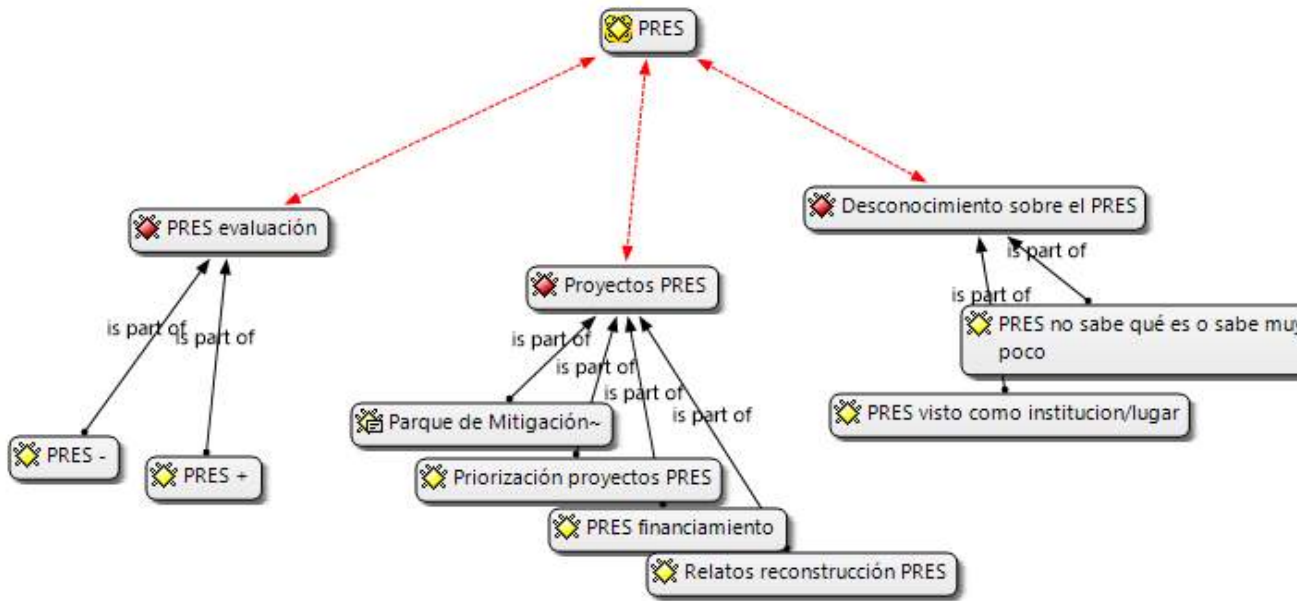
PRES

PRES evaluación

Proyectos PRES

Desconocimiento sobre el PRES

is part of

is part of

is part of

is part of

PRES no sabe qué es o sabe muy poco

PRES visto como institucion/lugar

is part of

is part of

is part of

is part of

is part of

is part of

PRES -

PRES +

Parque de Mitigación~

Priorización proyectos PRES

PRES financiamiento

Relatos reconstrucción PRES